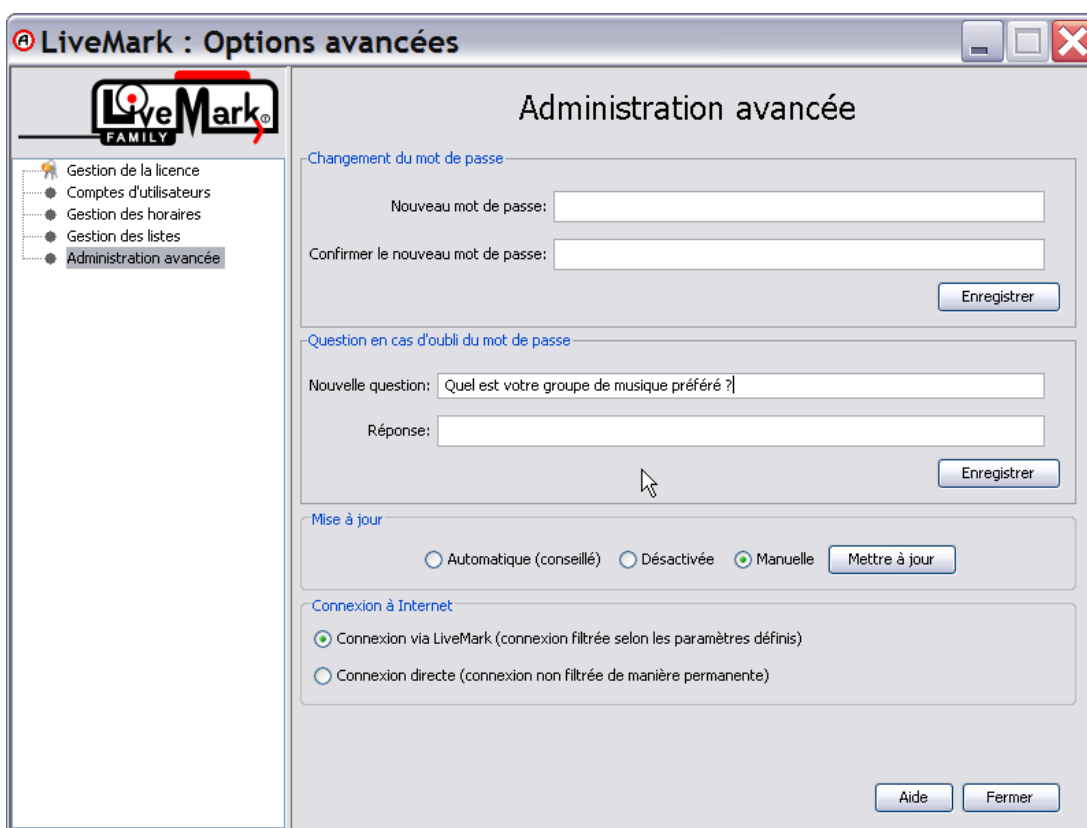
LiveMark : Options avancées

LiveMark FAMILY

Gestion de la licence
Comptes d'utilisateurs
Gestion des horaires
Gestion des listes
Administration avancée

Administration avancée

Changement du mot de passe

Nouveau mot de passe:

Confirmer le nouveau mot de passe:

Enregistrer

Question en cas d'oubli du mot de passe

Nouvelle question: Quel est votre groupe de musique préféré ?

Réponse:

Enregistrer

Mise à jour

Automatique (conseillé) Désactivée Manuelle Mettre à jour

Connexion à Internet

Connexion via LiveMark (connexion filtrée selon les paramètres définis)

Connexion directe (connexion non filtrée de manière permanente)

Aide Fermer